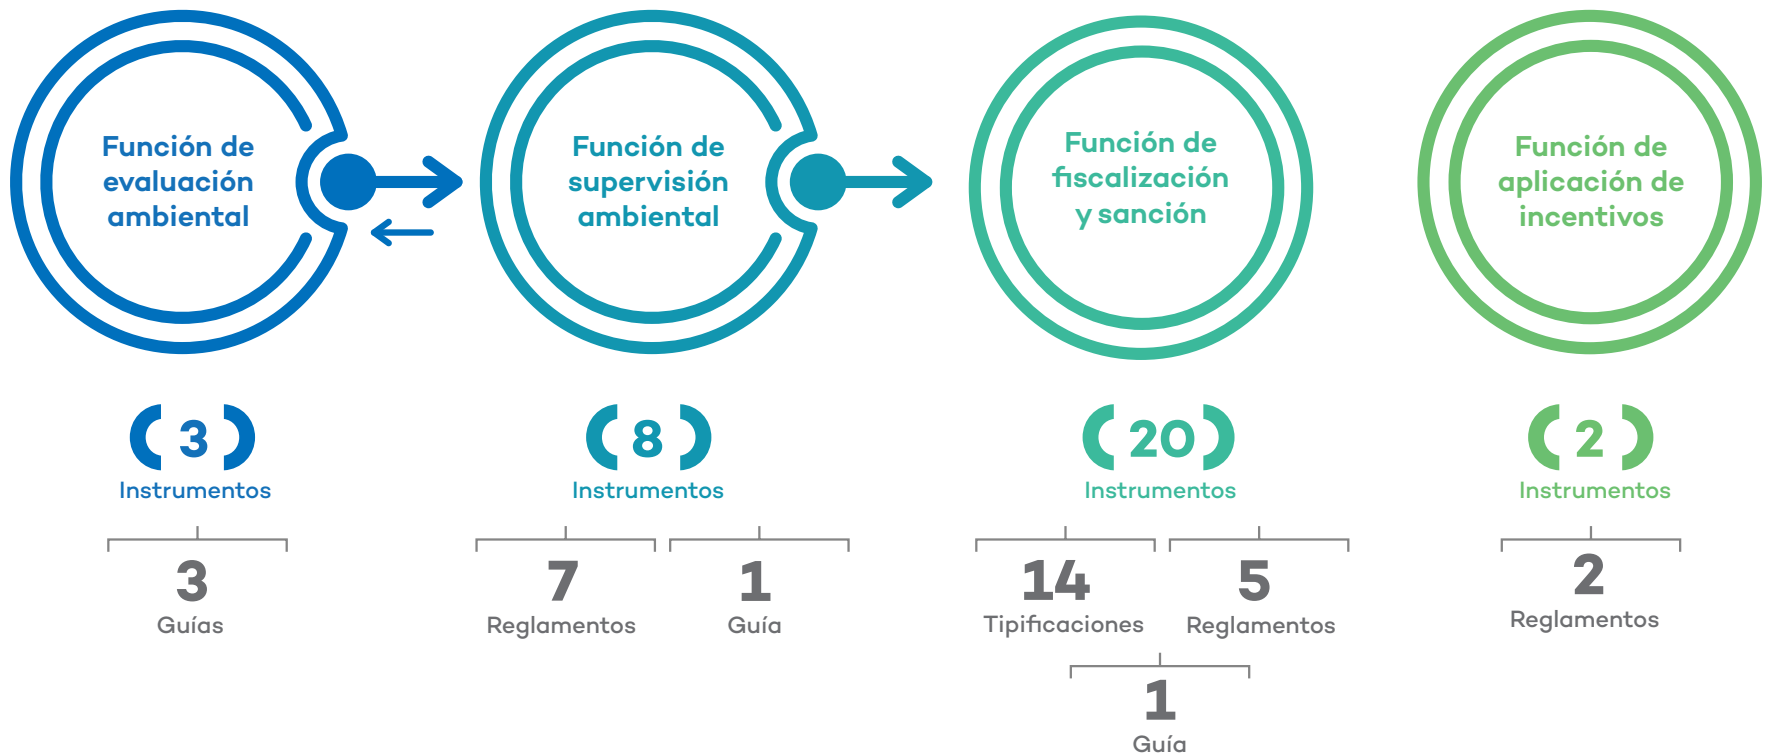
Función de evaluación ambiental

Función de supervisión ambiental

Función de fiscalización y sanción

Función de aplicación de incentivos

3
Instrumentos

3
Guías

8
Instrumentos

7
Reglamentos

1
Guía

20
Instrumentos

14
Tipificaciones

5
Reglamentos

1
Guía

2
Instrumentos

2
Reglamentos